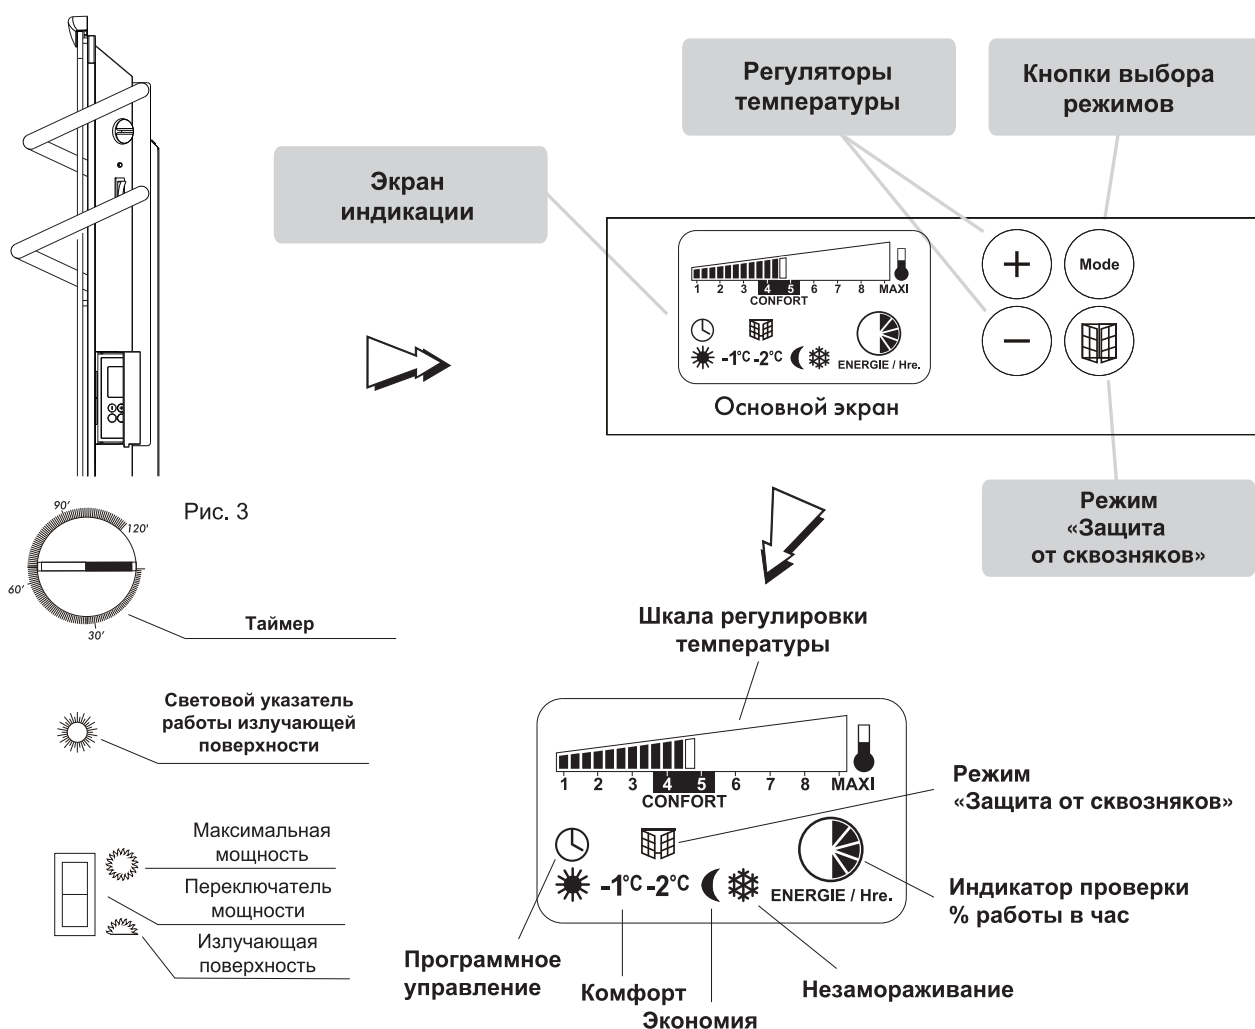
Регуляторы температуры

Кнопки выбора режимов

Экран индикации

1 2 3 4 5 6 7 8 MAXI
CONFORT
-1°C -2°C
ENERGIE / Hre.

+
Mode
−

Основной экран

Рис. 3

90'
120'
60'
30'

Таймер

Режим «Защита от сквозняков»

Шкала регулировки температуры

Световой указатель работы излучающей поверхности

1 2 3 4 5 6 7 8 MAXI
CONFORT

Режим «Защита от сквозняков»

Максимальная мощность

Переключатель мощности

Излучающая поверхность

-1°C -2°C
ENERGIE / Hre.

Индикатор проверки % работы в час

Программное управление

Комфорт

Экономия

Незамораживание